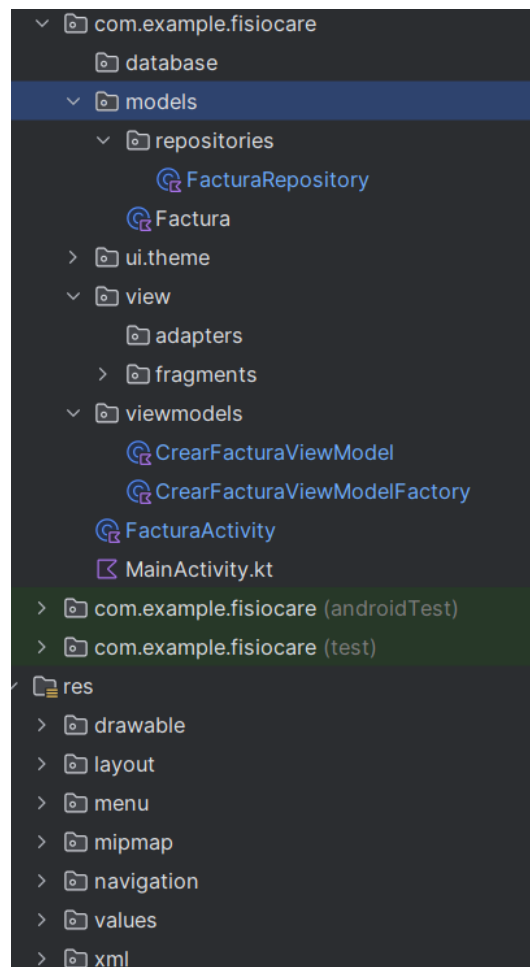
com.example.fisiocare
database
models
repositories
FacturaRepository
Factura
ui.theme
view
adapters
fragments
viewmodels
CrearFacturaViewModel
CrearFacturaViewModelFactory
FacturaActivity
MainActivity.kt
com.example.fisiocare (androidTest)
com.example.fisiocare (test)
res
drawable
layout
menu
mipmap
navigation
values
xml